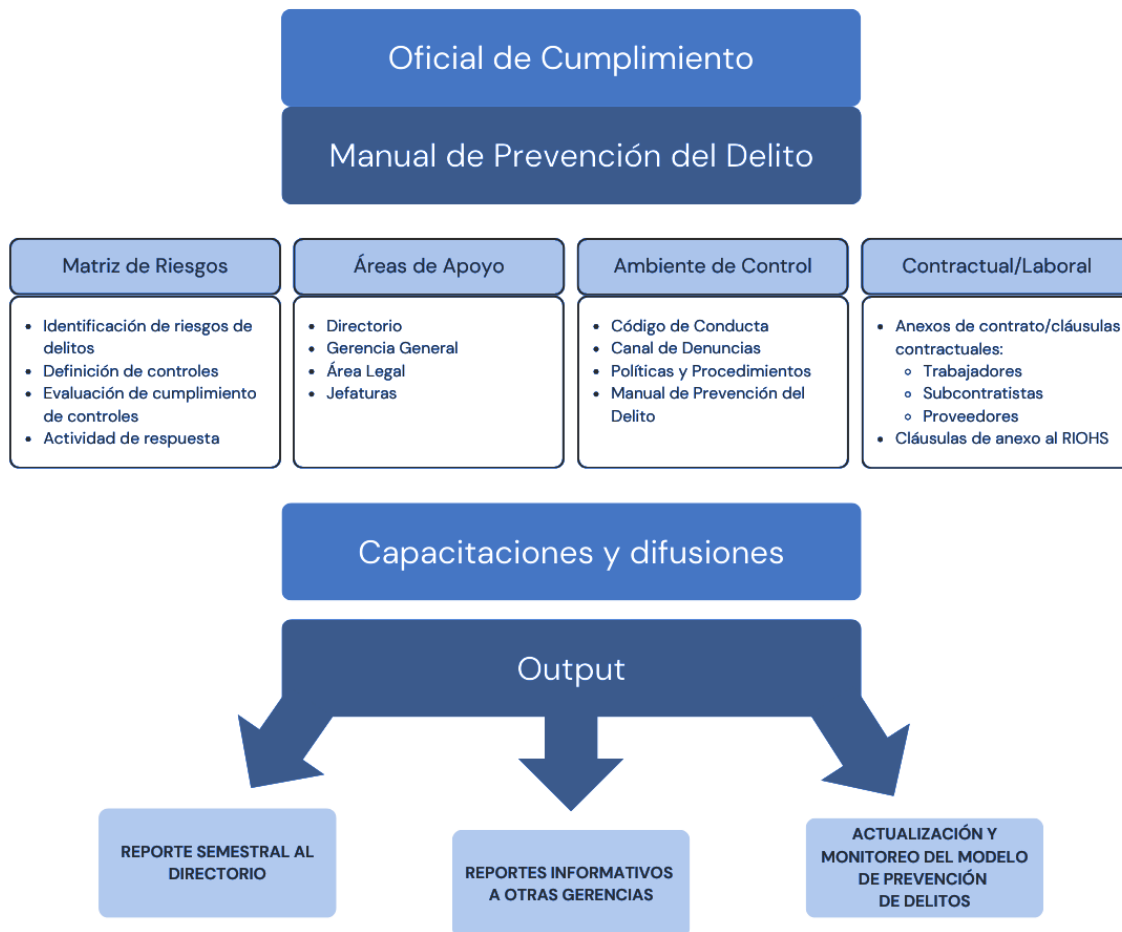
Oficial de Cumplimiento

Manual de Prevención del Delito

Matriz de Riesgos
- Identificación de riesgos de delitos
- Definición de controles
- Evaluación de cumplimiento de controles
- Actividad de respuesta

Áreas de Apoyo
- Directorio
- Gerencia General
- Área Legal
- Jefaturas

Ambiente de Control
- Código de Conducta
- Canal de Denuncias
- Políticas y Procedimientos
- Manual de Prevención del Delito

Contractual/Laboral
- Anexos de contrato/cláusulas contractuales:
  - Trabajadores
  - Subcontratistas
  - Proveedores
- Cláusulas de anexo al RIOHS

Capacitaciones y difusiones

Output

REPORTE SEMESTRAL AL DIRECTORIO

REPORTES INFORMATIVOS A OTRAS GERENCIAS

ACTUALIZACIÓN Y MONITOREO DEL MODELO DE PREVENCIÓN DE DELITOS